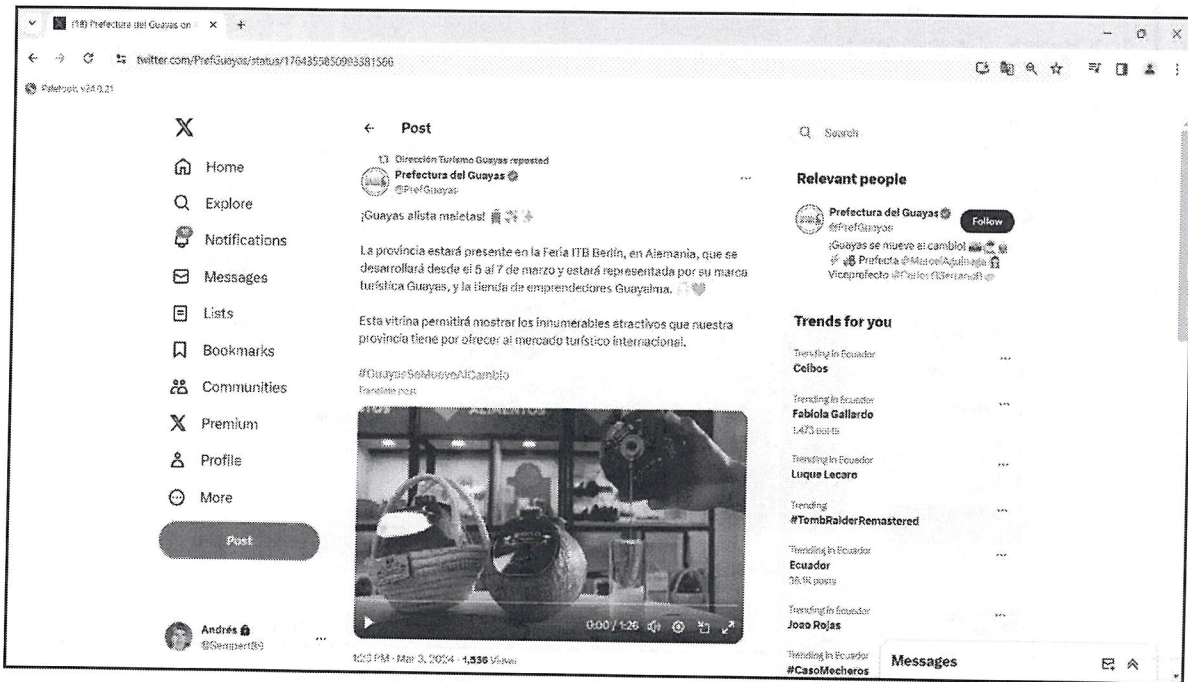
(18) Prefectura del Guayas on X

twitter.com/PrefGuayas/status/1764355850993381566

Palafoxit v24.0.21

Home
Explore
Notifications
Messages
Lists
Bookmarks
Communities
Premium
Profile
More
Post

Andrés
@Sempert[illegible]

Post

Dirección Turismo Guayas reposted
Prefectura del Guayas
@PrefGuayas

¡Guayas alista maletas!

La provincia estará presente en la Feria ITB Berlín, en Alemania, que se desarrollará desde el 5 al 7 de marzo y estará representada por su marca turística Guayas, y la tienda de emprendedores Guayalma.

Esta vitrina permitirá mostrar los innumerables atractivos que nuestra provincia tiene por ofrecer al mercado turístico internacional.

#GuayasSeMueveAlCambio
Translate post

0:00 / 1:26

1:20 PM · Mar 3, 2024 · 1,536 Views

Search

Relevant people

Prefectura del Guayas
@PrefGuayas
Follow
¡Guayas se mueve al cambio! Prefecta @MarcelaAguinaga Viceprefecto @CarlosGSerrano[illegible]

Trends for you

Trending in Ecuador
Ceibos

Trending in Ecuador
Fabiola Gallardo
1,473 posts

Trending in Ecuador
Luque Lecaro

Trending
#TombRaiderRemastered

Trending in Ecuador
Ecuador
36.1K posts

Trending in Ecuador
Joao Rojas

Trending in Ecuador
#CasoMecheros

Messages